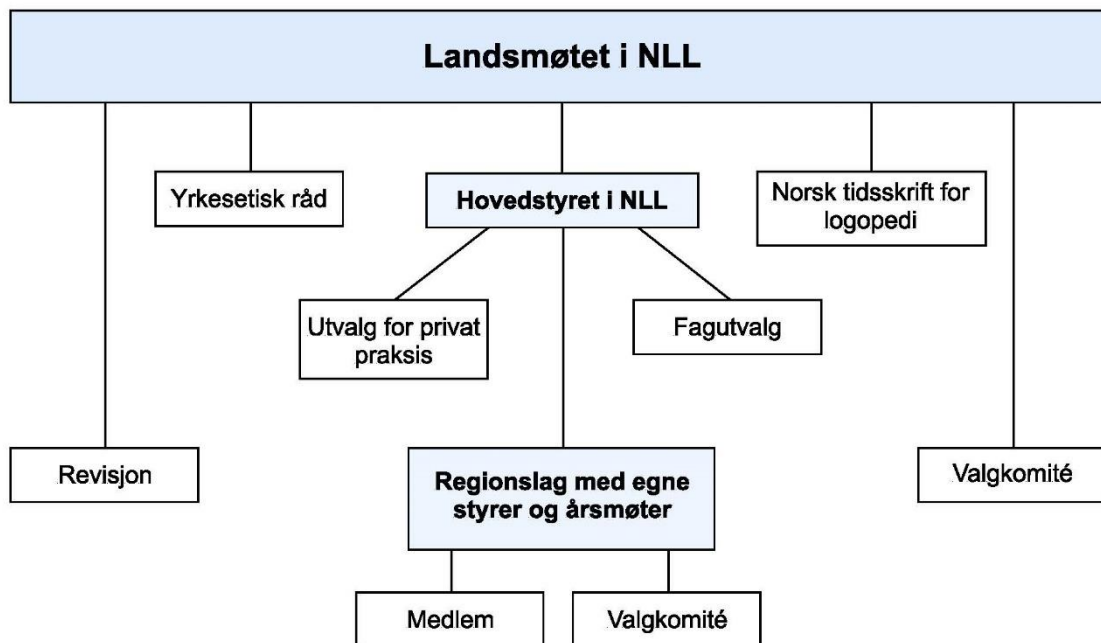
Landsmøtet i NLL

Yrkesetisk råd

Hovedstyret i NLL

Norsk tidsskrift for logopedi

Utvalg for privat praksis

Fagutvalg

Revisjon

Regionslag med egne styrer og årsmøter

Valgkomité

Medlem

Valgkomité